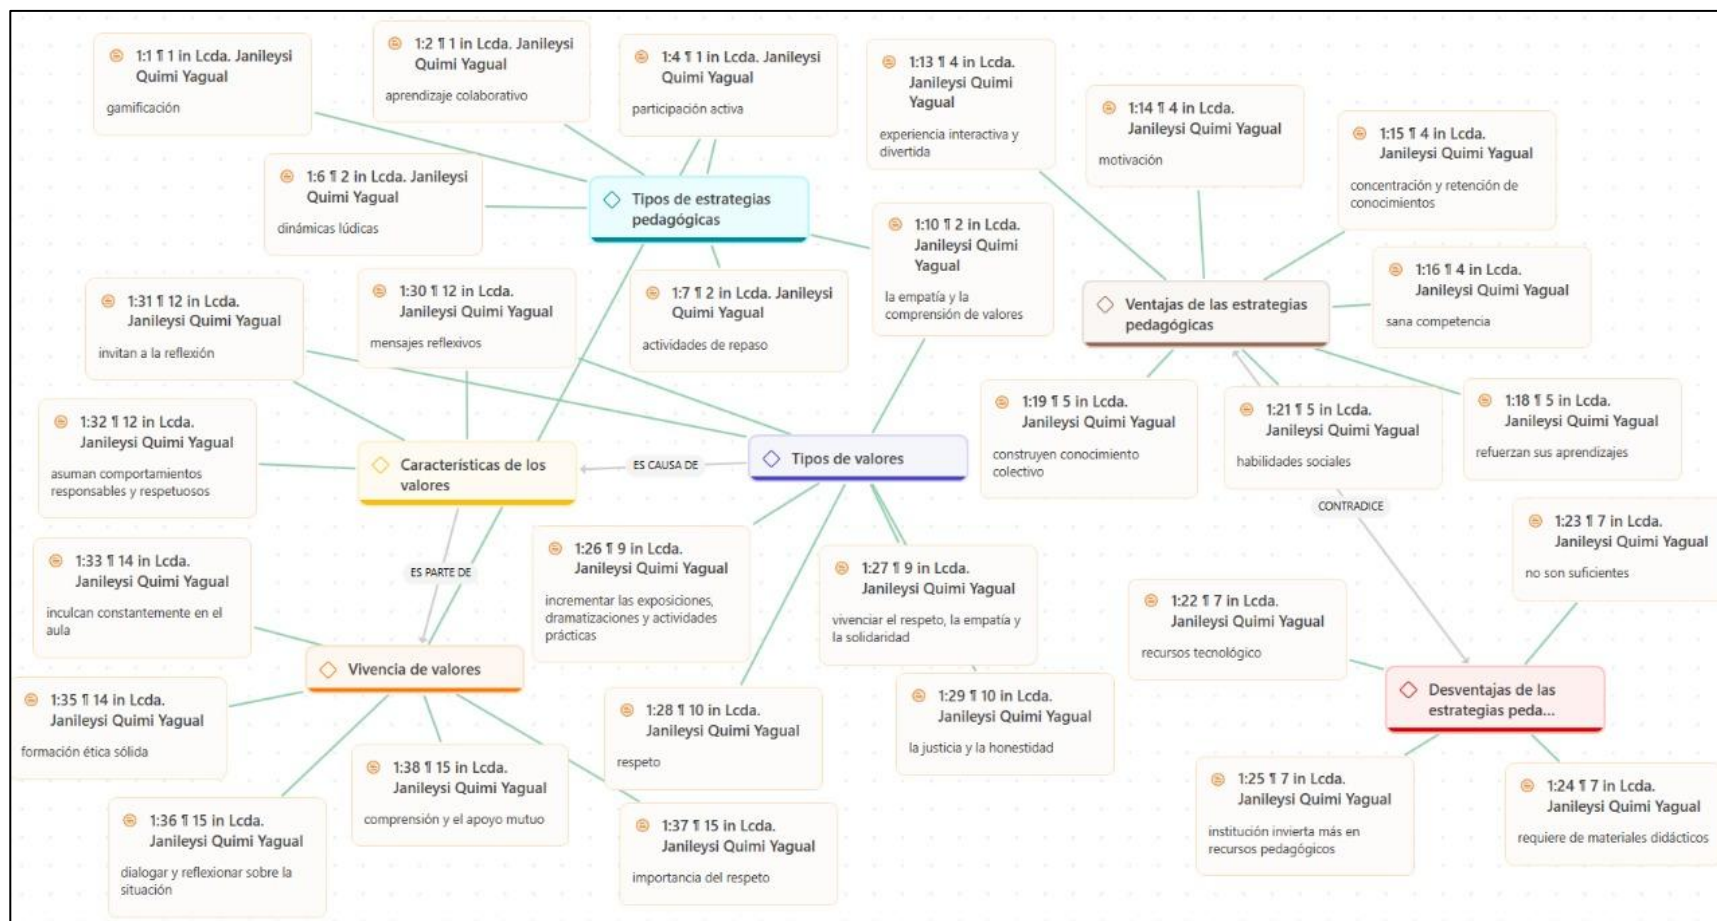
1:1 ¶ 1 in Lcda. Janileysi Quimi Yagual
gamificación

1:2 ¶ 1 in Lcda. Janileysi Quimi Yagual
aprendizaje colaborativo

1:4 ¶ 1 in Lcda. Janileysi Quimi Yagual
participación activa

1:13 ¶ 4 in Lcda. Janileysi Quimi Yagual
experiencia interactiva y divertida

1:14 ¶ 4 in Lcda. Janileysi Quimi Yagual
motivación

1:15 ¶ 4 in Lcda. Janileysi Quimi Yagual
concentración y retención de conocimientos

1:6 ¶ 2 in Lcda. Janileysi Quimi Yagual
dinámicas lúdicas

Tipos de estrategias pedagógicas

1:10 ¶ 2 in Lcda. Janileysi Quimi Yagual
la empatía y la comprensión de valores

1:16 ¶ 4 in Lcda. Janileysi Quimi Yagual
sana competencia

Ventajas de las estrategias pedagógicas

1:31 ¶ 12 in Lcda. Janileysi Quimi Yagual
invitan a la reflexión

1:30 ¶ 12 in Lcda. Janileysi Quimi Yagual
mensajes reflexivos

1:7 ¶ 2 in Lcda. Janileysi Quimi Yagual
actividades de repaso

1:32 ¶ 12 in Lcda. Janileysi Quimi Yagual
asuman comportamientos responsables y respetuosos

Características de los valores

ES CAUSA DE

Tipos de valores

1:19 ¶ 5 in Lcda. Janileysi Quimi Yagual
construyen conocimiento colectivo

1:21 ¶ 5 in Lcda. Janileysi Quimi Yagual
habilidades sociales

1:18 ¶ 5 in Lcda. Janileysi Quimi Yagual
refuerzan sus aprendizajes

CONTRADICE

1:23 ¶ 7 in Lcda. Janileysi Quimi Yagual
no son suficientes

ES PARTE DE

1:33 ¶ 14 in Lcda. Janileysi Quimi Yagual
inculcan constantemente en el aula

1:26 ¶ 9 in Lcda. Janileysi Quimi Yagual
incrementar las exposiciones, dramatizaciones y actividades prácticas

1:27 ¶ 9 in Lcda. Janileysi Quimi Yagual
vivenciar el respeto, la empatía y la solidaridad

1:22 ¶ 7 in Lcda. Janileysi Quimi Yagual
recursos tecnológico

Vivencia de valores

Desventajas de las estrategias peda...

1:35 ¶ 14 in Lcda. Janileysi Quimi Yagual
formación ética sólida

1:28 ¶ 10 in Lcda. Janileysi Quimi Yagual
respeto

1:29 ¶ 10 in Lcda. Janileysi Quimi Yagual
la justicia y la honestidad

1:38 ¶ 15 in Lcda. Janileysi Quimi Yagual
comprensión y el apoyo mutuo

1:25 ¶ 7 in Lcda. Janileysi Quimi Yagual
institución invierta más en recursos pedagógicos

1:24 ¶ 7 in Lcda. Janileysi Quimi Yagual
requiere de materiales didácticos

1:36 ¶ 15 in Lcda. Janileysi Quimi Yagual
dialogar y reflexionar sobre la situación

1:37 ¶ 15 in Lcda. Janileysi Quimi Yagual
importancia del respeto